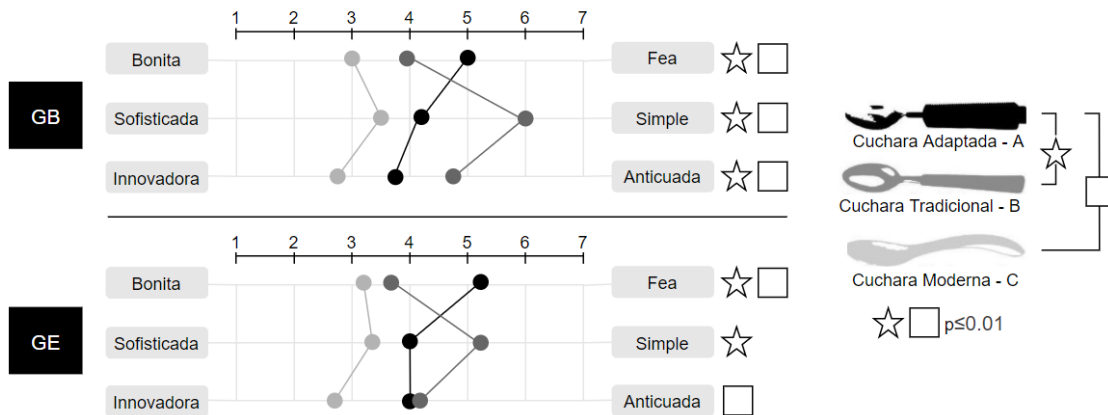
1 2 3 4 5 6 7

GB

Bonita Fea
Sofisticada Simple
Innovadora Anticuada

1 2 3 4 5 6 7

GE

Bonita Fea
Sofisticada Simple
Innovadora Anticuada

Cuchara Adaptada - A
Cuchara Tradicional - B
Cuchara Moderna - C

p≤0.01